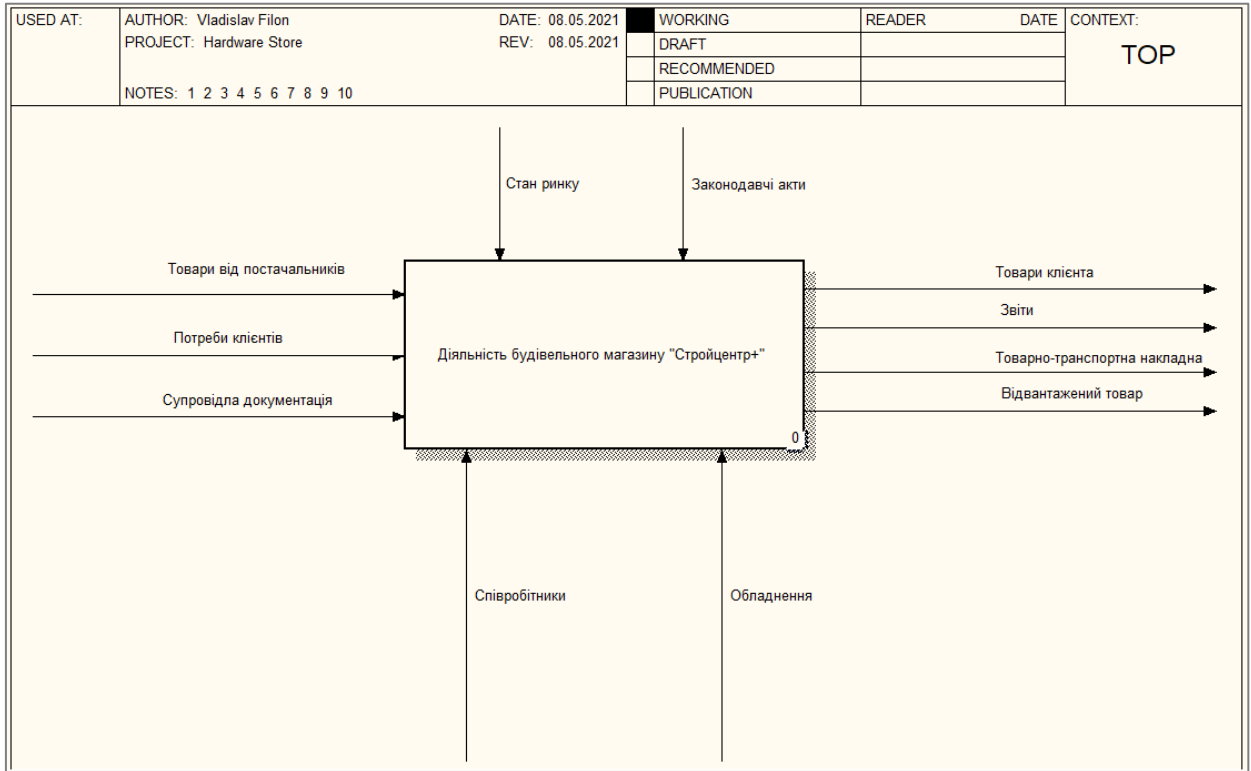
| USED AT: | AUTHOR: Vladislav Filon<br>PROJECT: Hardware Store<br><br>NOTES: 1 2 3 4 5 6 7 8 9 10 | DATE: 08.05.2021<br>REV: 08.05.2021 | | WORKING<br>DRAFT<br>RECOMMENDED<br>PUBLICATION | READER | DATE | CONTEXT:<br>TOP |
|---|---|---|---|---|---|---|---|

Стан ринку

Законодавчі акти

Товари від постачальників

Потреби клієнтів

Супровідла документація

Діяльність будівельного магазину "Стройцентр+"

0

Товари клієнта

Звіти

Товарно-транспортна накладна

Відвантажений товар

Співробітники

Обладнення